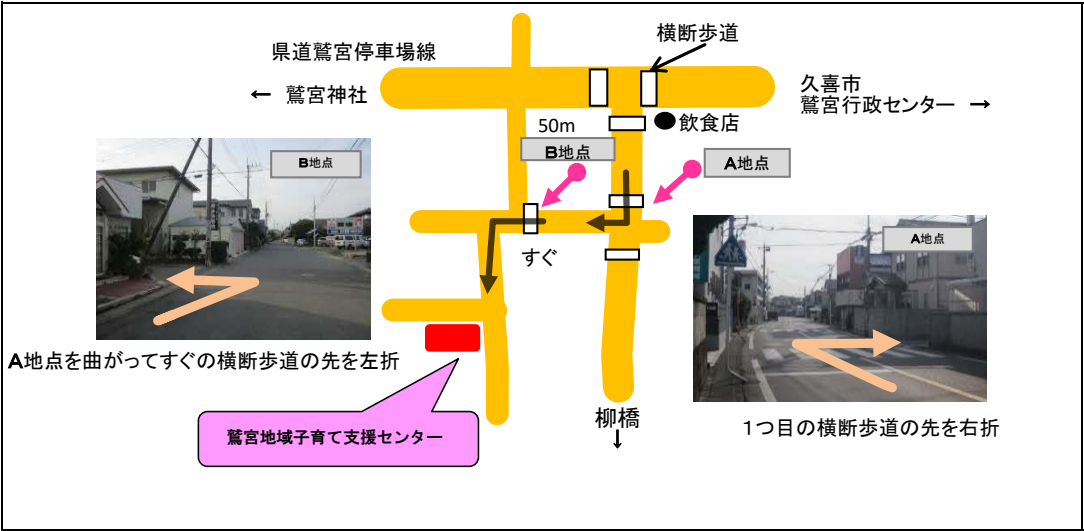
県道鷲宮停車場線

横断歩道

← 鷲宮神社

久喜市
鷲宮行政センター →

50m

● 飲食店

B地点

B地点

A地点

A地点

すぐ

A地点を曲がってすぐの横断歩道の先を左折

鷲宮地域子育て支援センター

柳橋
↓

1つ目の横断歩道の先を右折